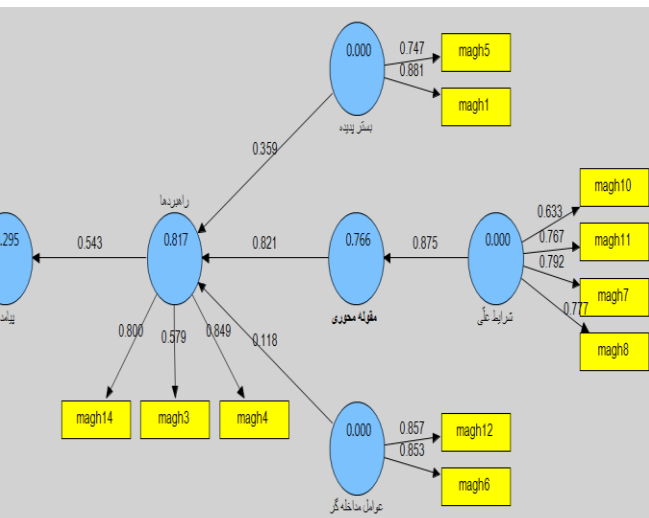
0.000
بستر پدیده
0.747
0.881
magh5
magh1
0.359
راهبردها
.295
0.543
0.817
0.821
0.766
0.875
0.000
شرایط علّی
magh10
0.633
0.767
0.792
0.777
magh11
magh7
magh8
مقوله محوری
پیام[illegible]
0.800
0.579
0.849
0.118
magh14
magh3
magh4
0.000
عوامل مداخله گر
0.857
0.853
magh12
magh6